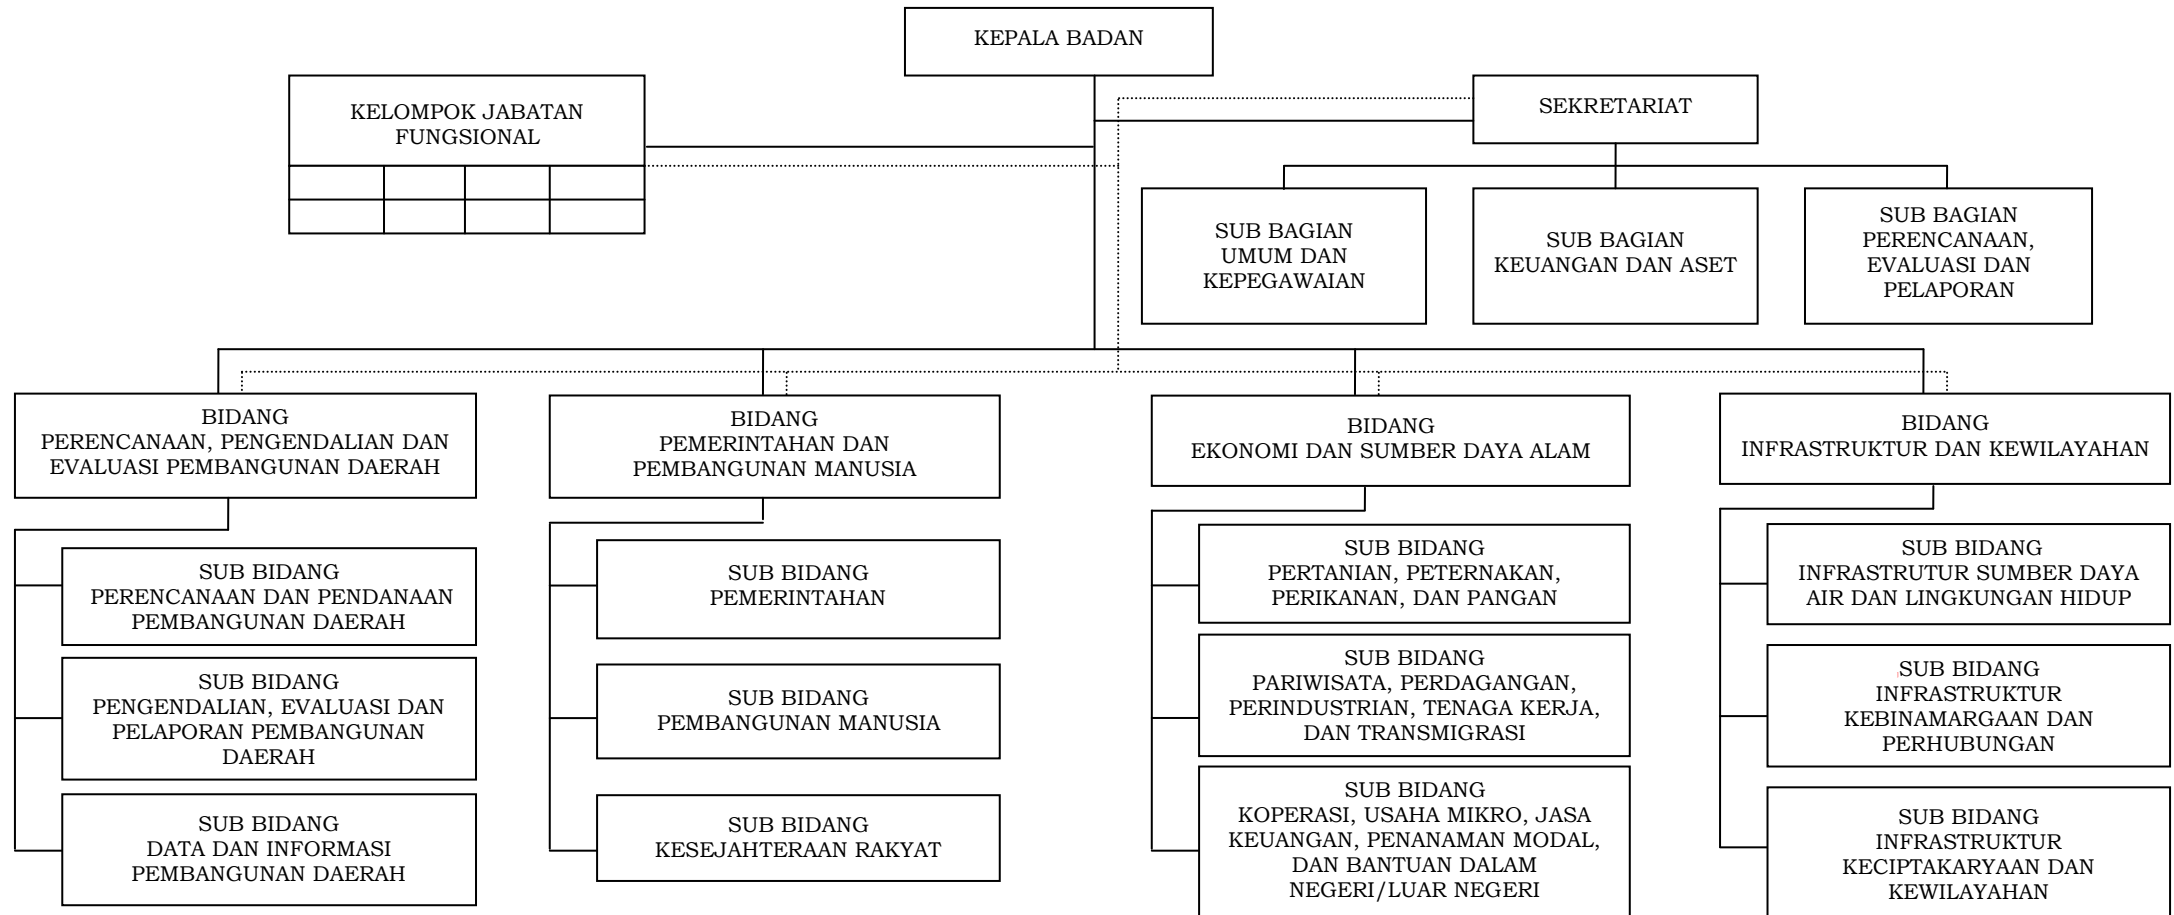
KEPALA BADAN

KELOMPOK JABATAN FUNGSIONAL

SEKRETARIAT

SUB BAGIAN UMUM DAN KEPEGAWAIAN

SUB BAGIAN KEUANGAN DAN ASET

SUB BAGIAN PERENCANAAN, EVALUASI DAN PELAPORAN

BIDANG PERENCANAAN, PENGENDALIAN DAN EVALUASI PEMBANGUNAN DAERAH

SUB BIDANG PERENCANAAN DAN PENDANAAN PEMBANGUNAN DAERAH

SUB BIDANG PENGENDALIAN, EVALUASI DAN PELAPORAN PEMBANGUNAN DAERAH

SUB BIDANG DATA DAN INFORMASI PEMBANGUNAN DAERAH

BIDANG PEMERINTAHAN DAN PEMBANGUNAN MANUSIA

SUB BIDANG PEMERINTAHAN

SUB BIDANG PEMBANGUNAN MANUSIA

SUB BIDANG KESEJAHTERAAN RAKYAT

BIDANG EKONOMI DAN SUMBER DAYA ALAM

SUB BIDANG PERTANIAN, PETERNAKAN, PERIKANAN, DAN PANGAN

SUB BIDANG PARIWISATA, PERDAGANGAN, PERINDUSTRIAN, TENAGA KERJA, DAN TRANSMIGRASI

SUB BIDANG KOPERASI, USAHA MIKRO, JASA KEUANGAN, PENANAMAN MODAL, DAN BANTUAN DALAM NEGERI/LUAR NEGERI

BIDANG INFRASTRUKTUR DAN KEWILAYAHAN

SUB BIDANG INFRASTRUTUR SUMBER DAYA AIR DAN LINGKUNGAN HIDUP

SUB BIDANG INFRASTRUKTUR KEBINAMARGAAN DAN PERHUBUNGAN

SUB BIDANG INFRASTRUKTUR KECIPTAKARYAAN DAN KEWILAYAHAN